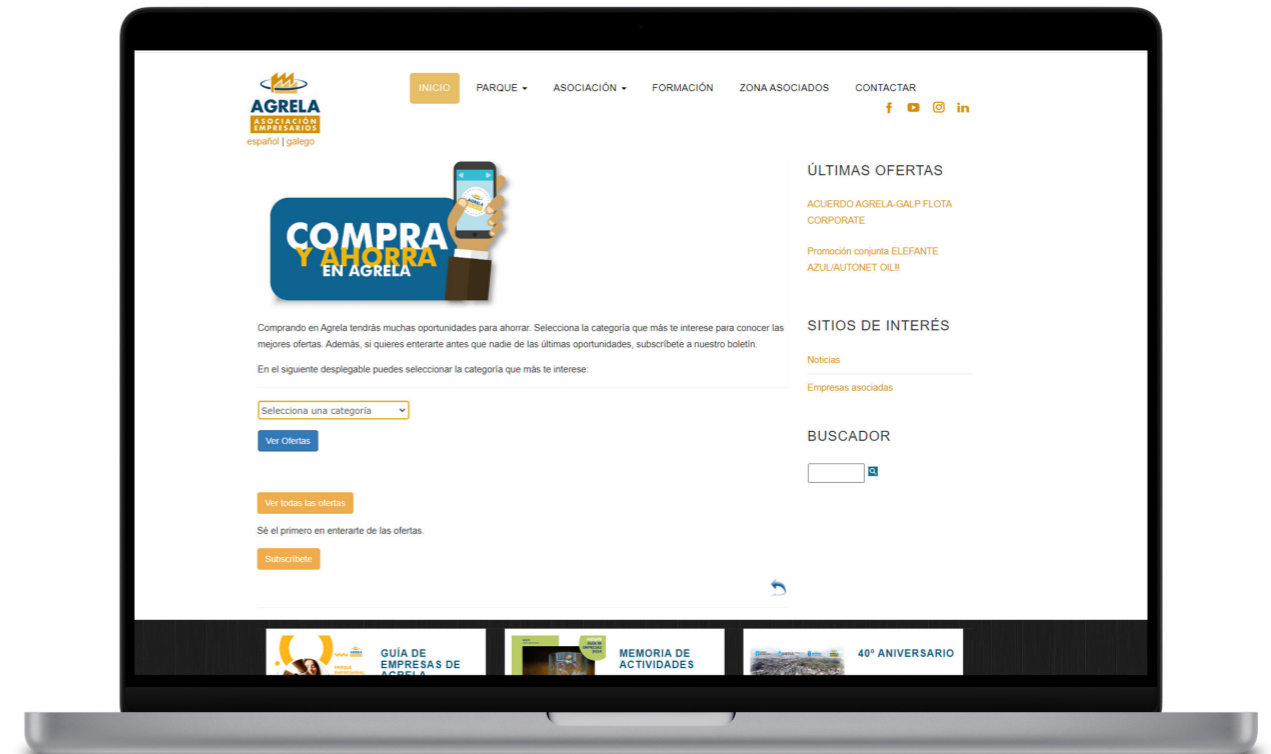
AGRELA
ASOCIACIÓN EMPRESARIOS
español | galego

INICIO PARQUE ASOCIACIÓN FORMACIÓN ZONA ASOCIADOS CONTACTAR

COMPRA Y AHORRA EN AGRELA

Comprando en Agrela tendrás muchas oportunidades para ahorrar. Selecciona la categoría que más te interese para conocer las mejores ofertas. Además, si quieres enterarte antes que nadie de las últimas oportunidades, subscríbete a nuestro boletín.

En el siguiente desplegable puedes seleccionar la categoría que más te interese:

Selecciona una categoría

Ver Ofertas

Ver todas las ofertas

Sé el primero en enterarte de las ofertas.

Subscríbete

ÚLTIMAS OFERTAS

ACUERDO AGRELA-GALP FLOTA CORPORATE

Promoción conjunta ELEFANTE AZUL/AUTONET OIL!!

SITIOS DE INTERÉS

Noticias

Empresas asociadas

BUSCADOR

GUÍA DE EMPRESAS DE AGRELA

MEMORIA DE ACTIVIDADES

40º ANIVERSARIO